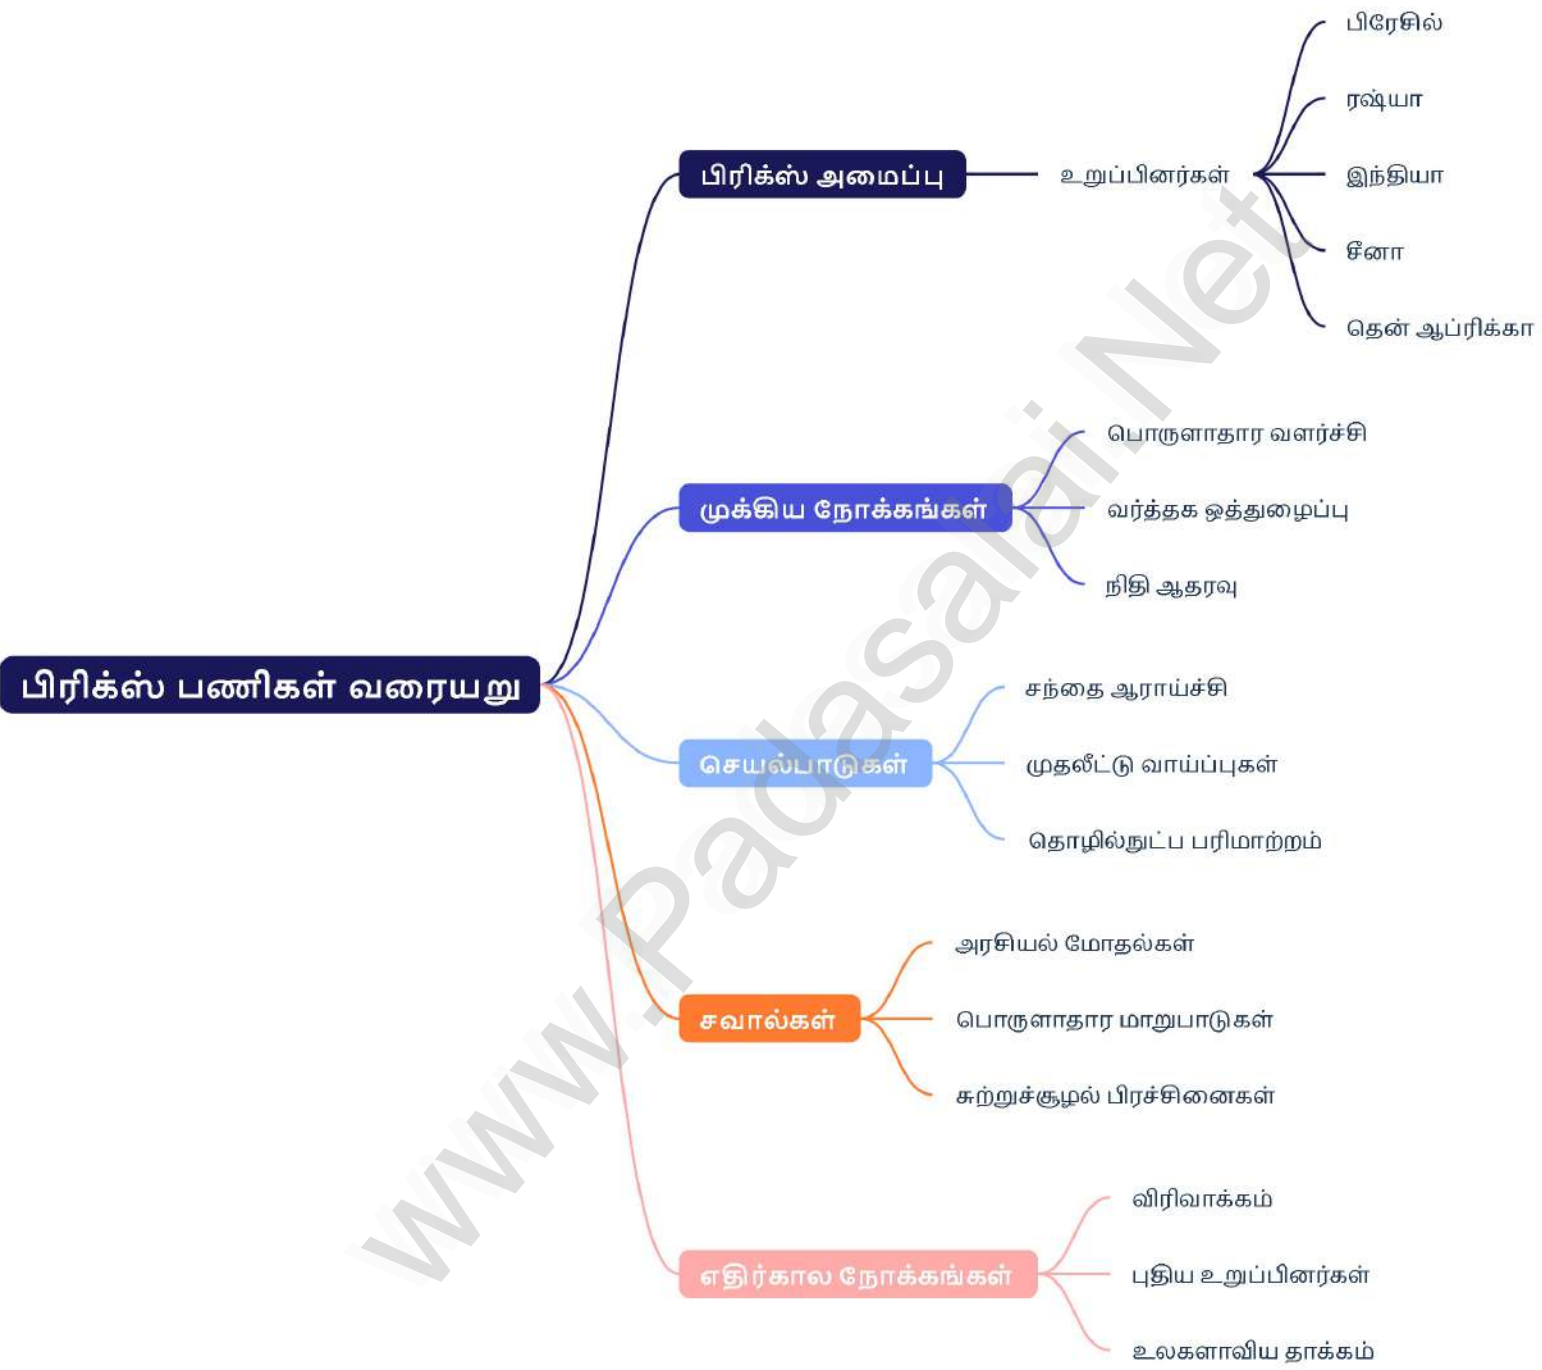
பிரிக்ஸ் பணிகள் வரையறு

பிரிக்ஸ் அமைப்பு
உறுப்பினர்கள்
பிரேசில்
ரஷ்யா
இந்தியா
சீனா
தென் ஆப்ரிக்கா

முக்கிய நோக்கங்கள்
பொருளாதார வளர்ச்சி
வர்த்தக ஒத்துழைப்பு
நிதி ஆதரவு

செயல்பாடுகள்
சந்தை ஆராய்ச்சி
முதலீட்டு வாய்ப்புகள்
தொழில்நுட்ப பரிமாற்றம்

சவால்கள்
அரசியல் மோதல்கள்
பொருளாதார மாறுபாடுகள்
சுற்றுச்சூழல் பிரச்சினைகள்

எதிர்கால நோக்கங்கள்
விரிவாக்கம்
புதிய உறுப்பினர்கள்
உலகளாவிய தாக்கம்

www.Padasalai.Net